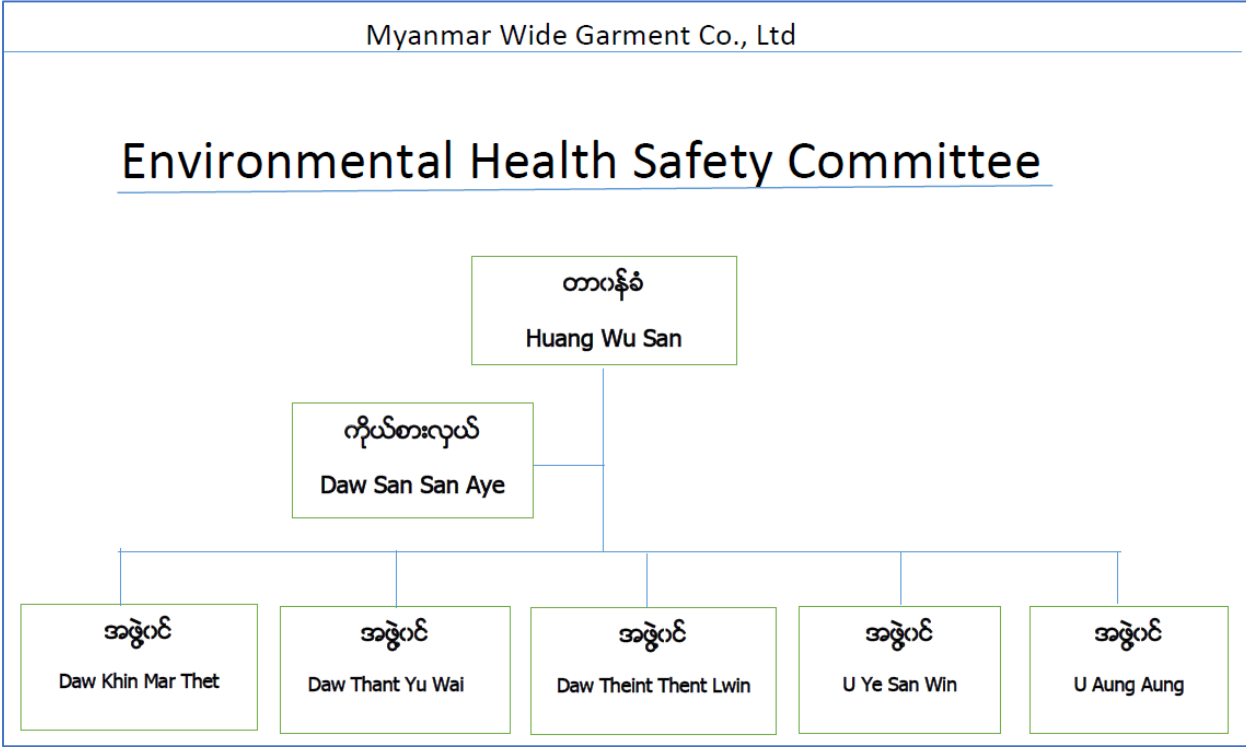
Myanmar Wide Garment Co., Ltd

Environmental Health Safety Committee

တာဝန်ခံ

Huang Wu San

ကိုယ်စားလှယ်

Daw San San Aye

အဖွဲ့ဝင်

Daw Khin Mar Thet

အဖွဲ့ဝင်

Daw Thant Yu Wai

အဖွဲ့ဝင်

Daw Theint Thent Lwin

အဖွဲ့ဝင်

U Ye San Win

အဖွဲ့ဝင်

U Aung Aung